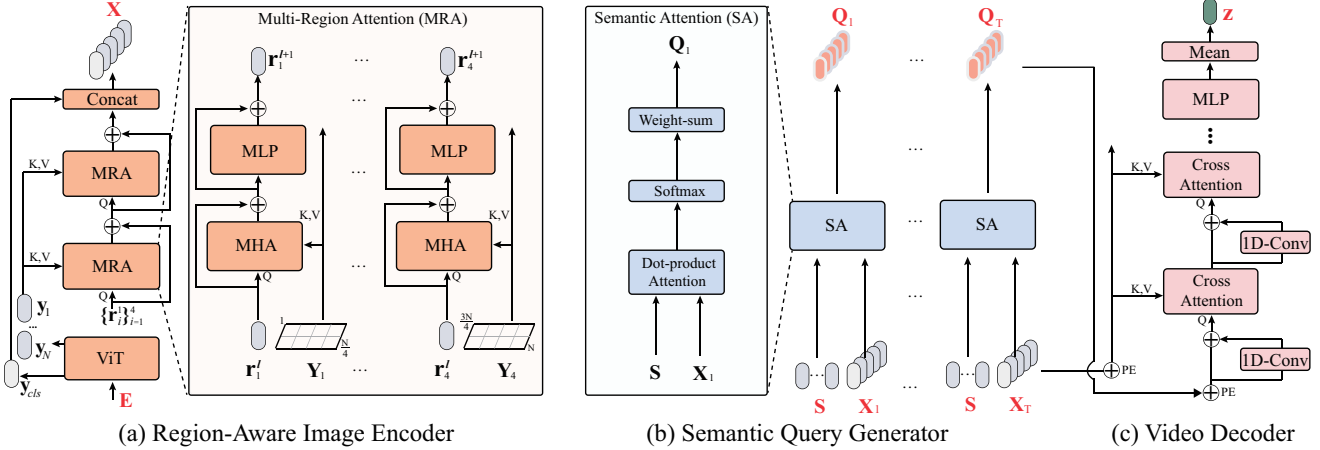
$\mathbf{X}$

Concat

K,V

MRA

Q

K,V

MRA

Q

$\{\mathbf{r}_i^1\}_{i=1}^4$

$\mathbf{y}_1$

...

$\mathbf{y}_N$

$\mathbf{y}_{cls}$

ViT

$\mathbf{E}$

Multi-Region Attention (MRA)

$\mathbf{r}_1^{l+1}$

...

$\mathbf{r}_4^{l+1}$

MLP

MLP

K,V

K,V

MHA

MHA

Q

Q

...

1

$\frac{N}{4}$

$\frac{3N}{4}$

N

$\mathbf{r}_1^l$

$\mathbf{Y}_1$

...

$\mathbf{r}_4^l$

$\mathbf{Y}_4$

Semantic Attention (SA)

$\mathbf{Q}_1$

Weight-sum

Softmax

Dot-product Attention

$\mathbf{S}$

$\mathbf{X}_1$

$\mathbf{Q}_1$

...

$\mathbf{Q}_T$

...

SA

...

SA

...

...

$\mathbf{S}$

$\mathbf{X}_1$

$\mathbf{S}$

$\mathbf{X}_T$

$\mathbf{z}$

Mean

MLP

K,V

Cross Attention

Q

1D-Conv

K,V

Cross Attention

Q

1D-Conv

PE

PE

(a) Region-Aware Image Encoder

(b) Semantic Query Generator

(c) Video Decoder